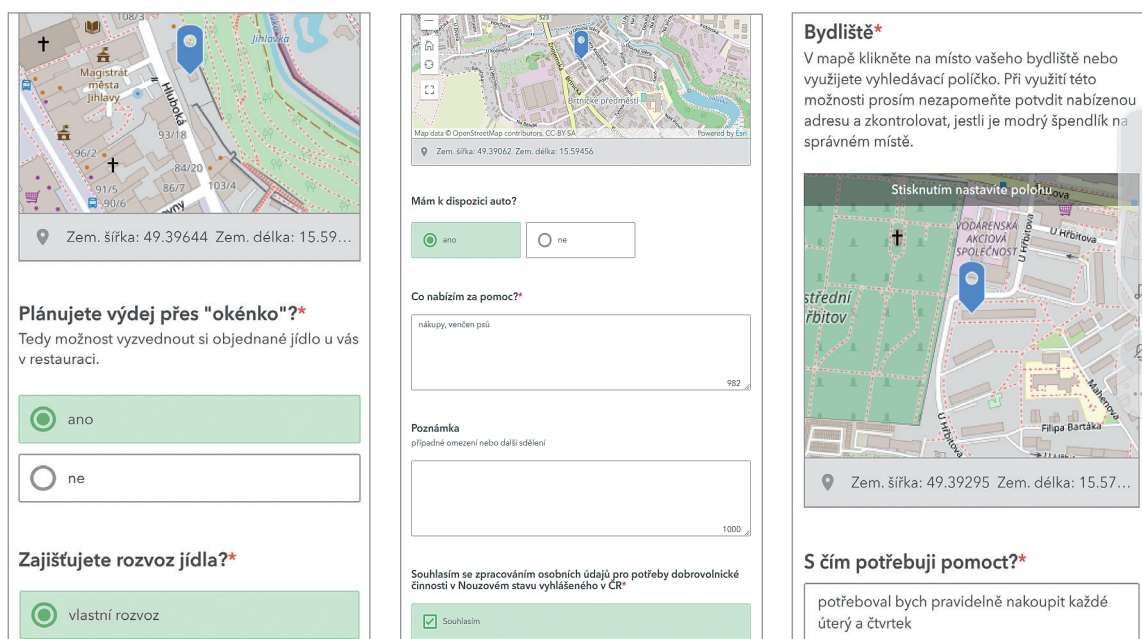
108/3

Jihlávka

Magistrát města Jihlavy

Hluboká

93/18

96/2

84/20

91/5

86/7

103/4

90/6

vny

Zem. šířka: 49.39644 Zem. délka: 15.59...

Plánujete výdej přes "okénko"?*
Tedy možnost vyzvednout si objednané jídlo u vás v restauraci.

ano

ne

Zajišťujete rozvoz jídla?*

vlastní rozvoz

523

Brtnické předměstí

Map data © OpenStreetMap contributors, CC-BY-SA

Powered by Esri

Zem. šířka: 49.39062 Zem. délka: 15.59456

Mám k dispozici auto?

ano

ne

Co nabízím za pomoc?*

nákupy, venčen psů

982

Poznámka
případné omezení nebo další sdělení

1000

Souhlasím se zpracováním osobních údajů pro potřeby dobrovolnické činnosti v Nouzovém stavu vyhlášeného v ČR*

Souhlasím

Bydliště*
V mapě klikněte na místo vašeho bydliště nebo využijete vyhledávací políčko. Při využití této možnosti prosím nezapomeňte potvdit nabízenou adresu a zkontrolovat, jestli je modrý špendlík na správném místě.

Stisknutím nastavíte polohu

VODÁRENSKÁ AKCIOVÁ SPOLEČNOST

U Hřbitova

střední hřbitov

U Hřbitova

Mahenova

Filipa Bartáka

Zem. šířka: 49.39295 Zem. délka: 15.57...

S čím potřebuji pomoct?*

potřeboval bych pravidelně nakoupit každé úterý a čtvrtek